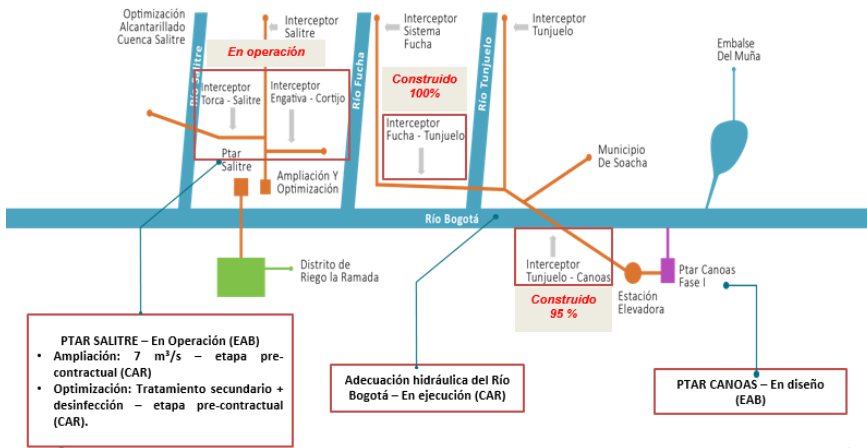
Optimización Alcantarillado Cuenca Salitre

Interceptor Salitre

En operación

Interceptor Sistema Fucha

Interceptor Tunjuelo

Embalse Del Muña

Río Salitre

Interceptor Torca - Salitre

Interceptor Engativa - Cortijo

Río Fucha

Construido 100%

Interceptor Fucha - Tunjuelo

Río Tunjuelo

Ptar Salitre

Ampliación Y Optimización

Municipio De Soacha

Río Bogotá

Distrito de Riego la Ramada

Interceptor Tunjuelo - Canoas

Construido 95 %

Estación Elevadora

Ptar Canoas Fase I

PTAR SALITRE – En Operación (EAB)
• Ampliación: 7 m³/s – etapa pre-contractual (CAR)
• Optimización: Tratamiento secundario + desinfección – etapa pre-contractual (CAR).

Adecuación hidráulica del Río Bogotá – En ejecución (CAR)

PTAR CANOAS – En diseño (EAB)